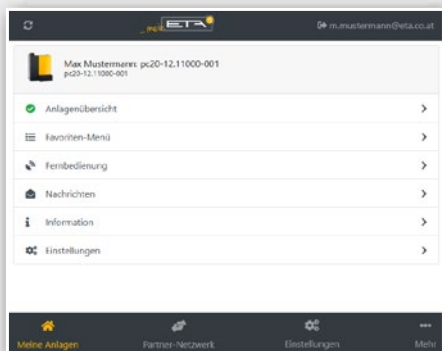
meinETA

m.mustermann@eta.co.at

Max Mustermann: pc20-12.11000-001
pc20-12.11000-001

Anlagenübersicht

Favoriten-Menü

Fernbedienung

Nachrichten

Information

Einstellungen

Meine Anlagen

Partner-Netzwerk

Einstellungen

Mehr